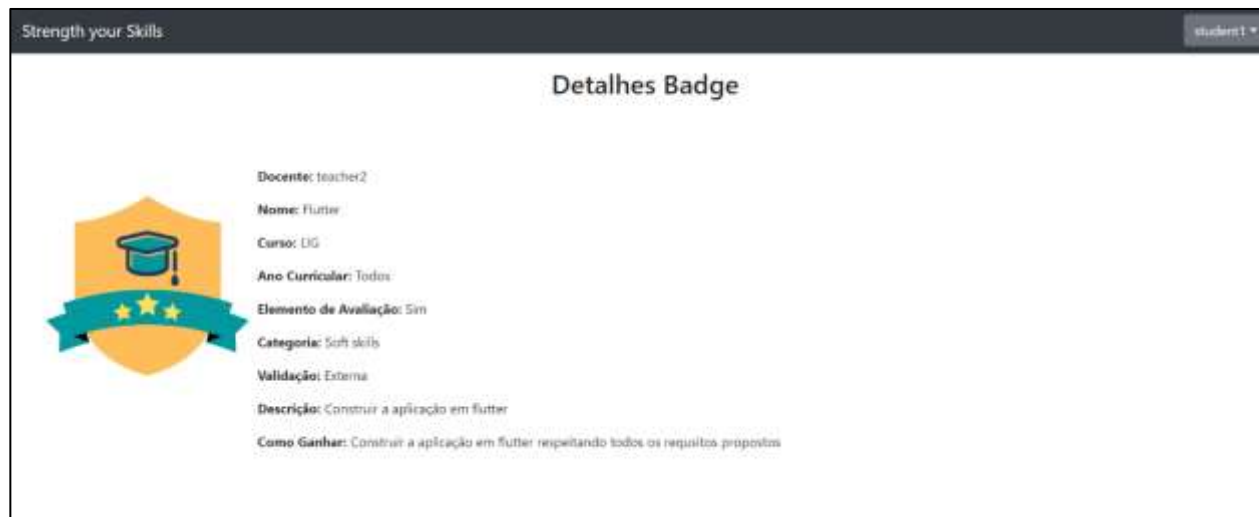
Strength your Skills

student1

Detalhes Badge

Docente: teacher2

Nome: Flutter

Curso: LIG

Ano Curricular: Todos

Elemento de Avaliação: Sim

Categoria: Soft skills

Validação: Externa

Descrição: Construir a aplicação em flutter

Como Ganhar: Construir a aplicação em flutter respeitando todos os requisitos propostos